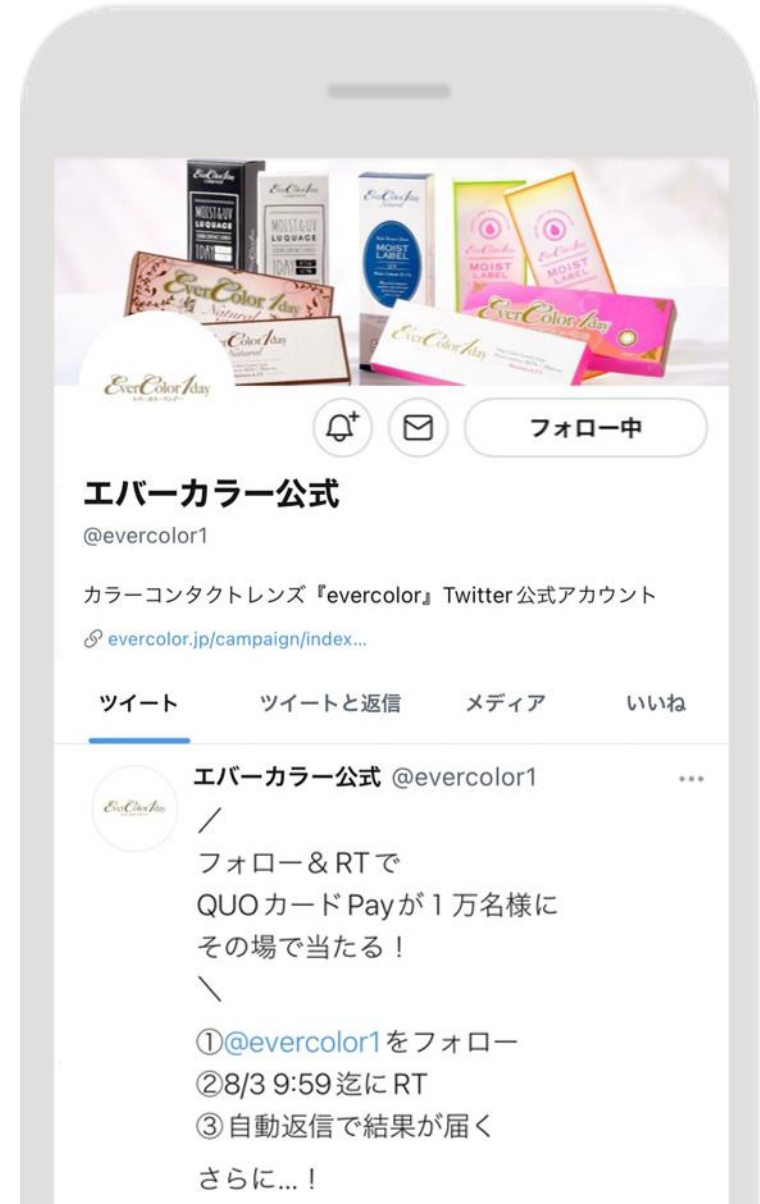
EverColor 1day
MOIST&UV
LUQUAGE
1DAY
MOIST&UV
LUQUAGE
1DAY
EverColor 1day
Natural
MOIST
LABEL
MOIST
LABEL
MOIST
LABEL
EverColor 1day
Natural
EverColor 1day
Natural
EverColor 1day
EverColor 1day

EverColor 1day

フォロー中

エバーカラー公式
@evercolor1

カラーコンタクトレンズ『evercolor』Twitter公式アカウント

evercolor.jp/campaign/index...

ツイート　ツイートと返信　メディア　いいね

EverColor 1day
エバーカラー公式 @evercolor1
／
フォロー＆RTで
QUOカードPayが1万名様に
その場で当たる！
＼

①@evercolor1をフォロー
②8/3 9:59迄にRT
③自動返信で結果が届く

さらに…！